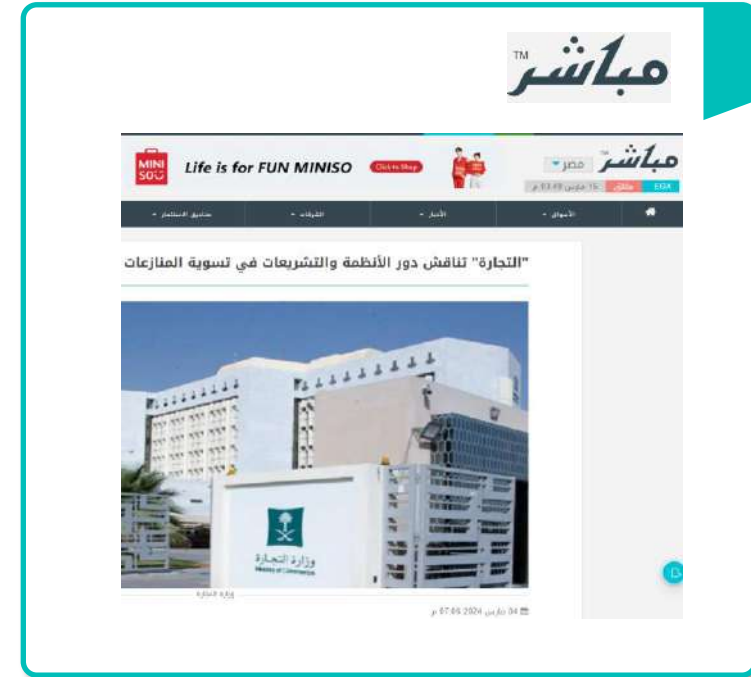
مباشر™

MINI SO

Life is for FUN MINISO

Click to Shop

مباشر™ مصر

EGX مغلق

الأسواق الأخبار الشركات صناديق الاستثمار

"التجارة" تناقش دور الأنظمة والتشريعات في تسوية المنازعات

وزارة التجارة
Ministry of Commerce

وزارة التجارة

04 مارس 2024 07:05 م